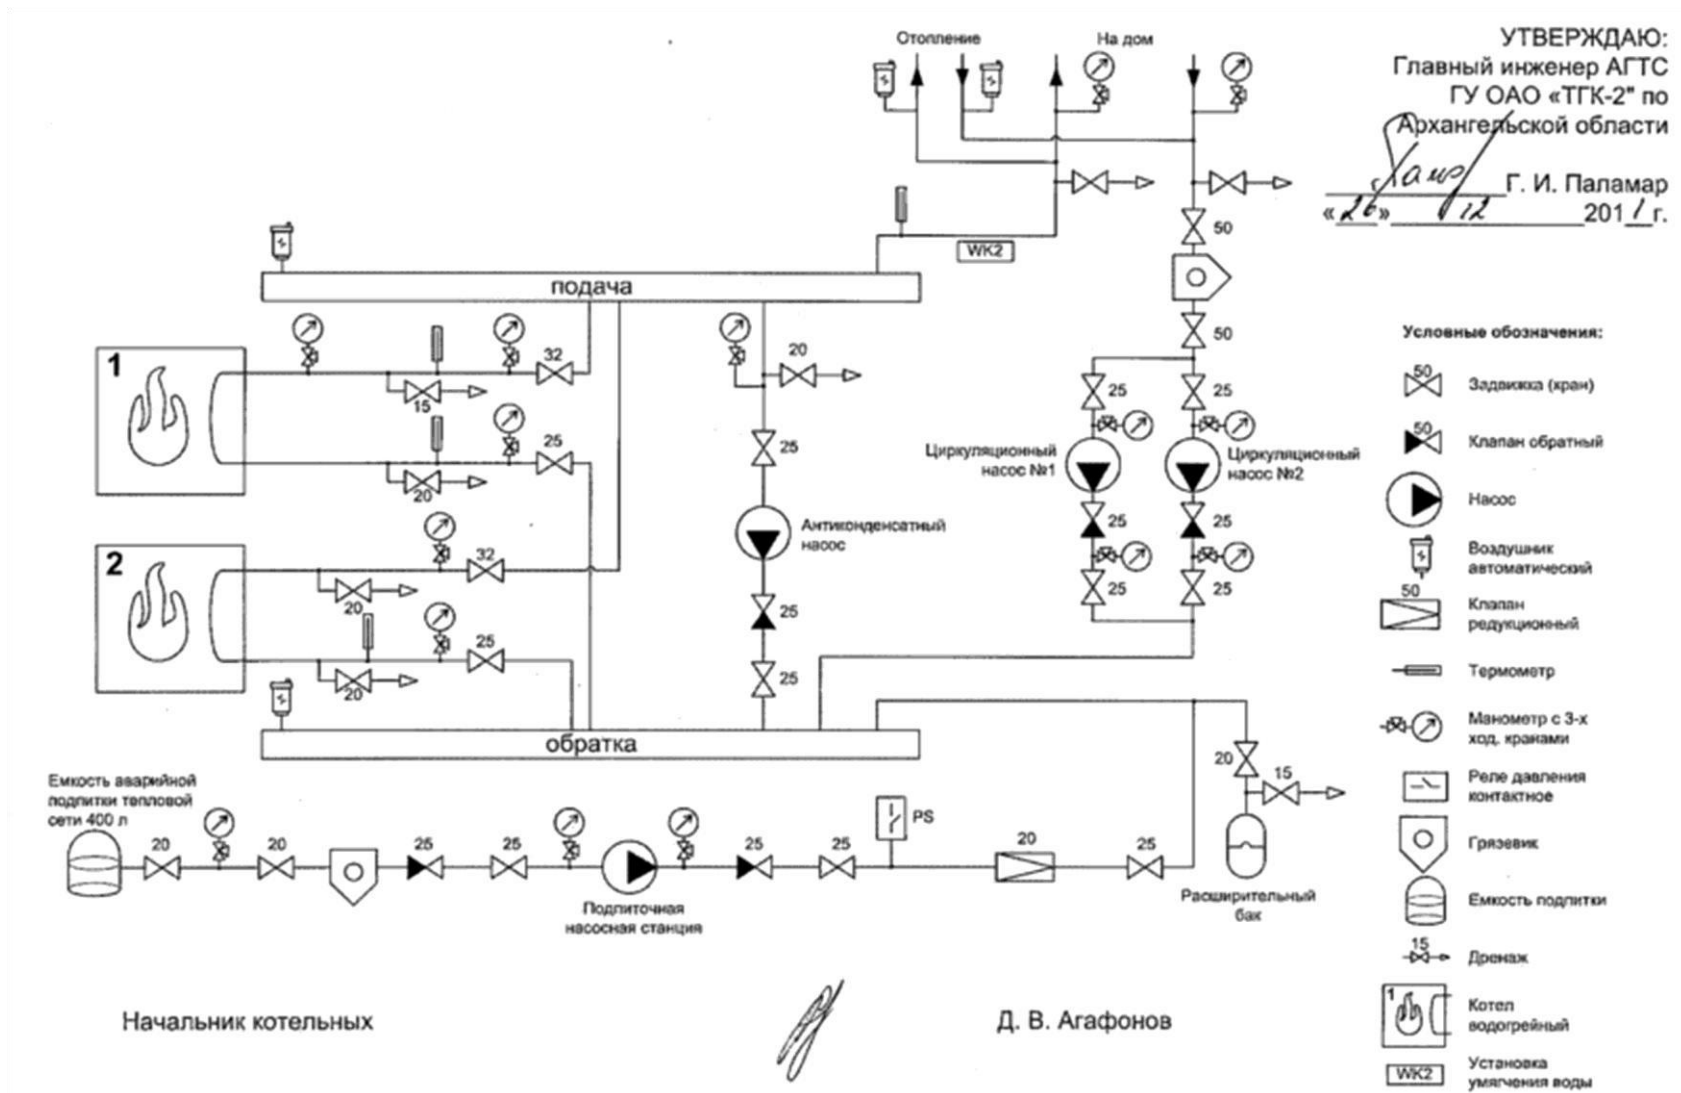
УТВЕРЖДАЮ:
Главный инженер АГТС
ГУ ОАО «ТГК-2" по
Архангельской области
Г. И. Паламар
«26» 12 2011 г.

Отопление
На дом

WK2

подача

1

2

32
15
25
20
20
32
20
25
20
25
25
25

50
50

Условные обозначения:

25 25
25 25
25 25
25 25

Циркуляционный насос №1
Циркуляционный насос №2

Антиконденсатный насос

обратка

Емкость аварийной подпитки тепловой сети 400 л

20 20 25 25 25 25 20 25

PS

20 15

Подпиточная насосная станция

Расширительный бак

50 Задвижка (кран)
50 Клапан обратный
Насос
Воздушник автоматический
50 Клапан редукционный
Термометр
Манометр с 3-х ход. кранами
Реле давления контактное
Грязевик
Емкость подпитки
15 Дренаж
1 Котел водогрейный
WK2 Установка умягчения воды

Начальник котельных
Д. В. Агафонов